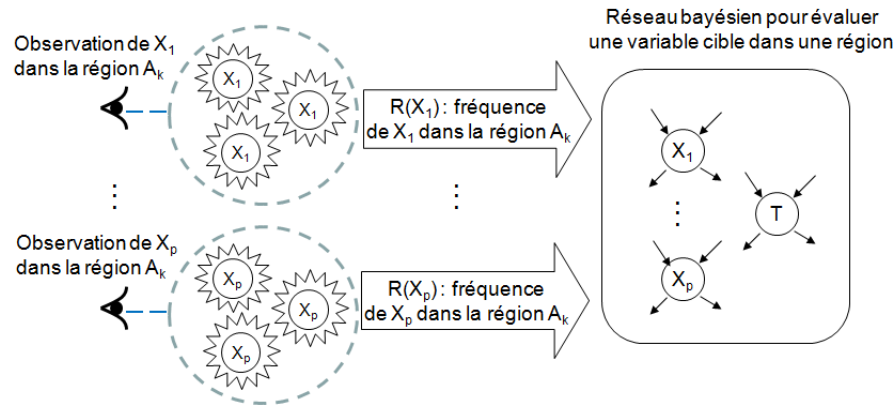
Observation de $X_1$ dans la région $A_k$

$X_1$

$X_1$

$X_1$

$R(X_1)$ : fréquence de $X_1$ dans la région $A_k$

Réseau bayésien pour évaluer une variable cible dans une région

$X_1$

T

$X_p$

⋮

⋮

⋮

Observation de $X_p$ dans la région $A_k$

$X_p$

$X_p$

$X_p$

$R(X_p)$ : fréquence de $X_p$ dans la région $A_k$